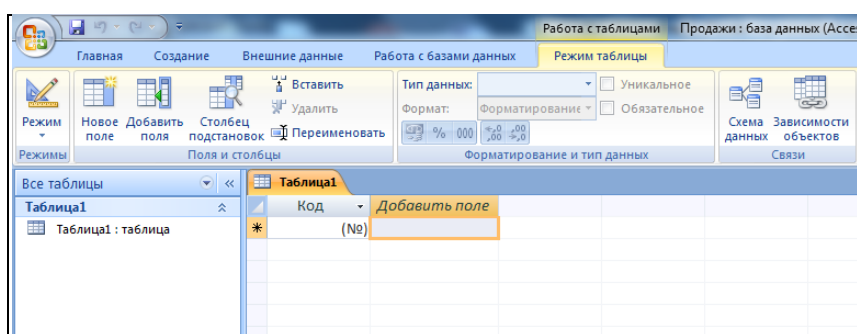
Работа с таблицами Продажи : база данных (Access

Главная Создание Внешние данные Работа с базами данных Режим таблицы

Режим Новое поле Добавить поля Столбец подстановок Вставить Удалить Переименовать Тип данных: Формат: Форматирование Уникальное Обязательное % 000 $^{+,0}_{,00}$ $^{,00}_{+,0}$ Схема данных Зависимости объектов

Режимы Поля и столбцы Форматирование и тип данных Связи

Все таблицы

Таблица1

Таблица1 : таблица

Таблица1

Код Добавить поле

(№)